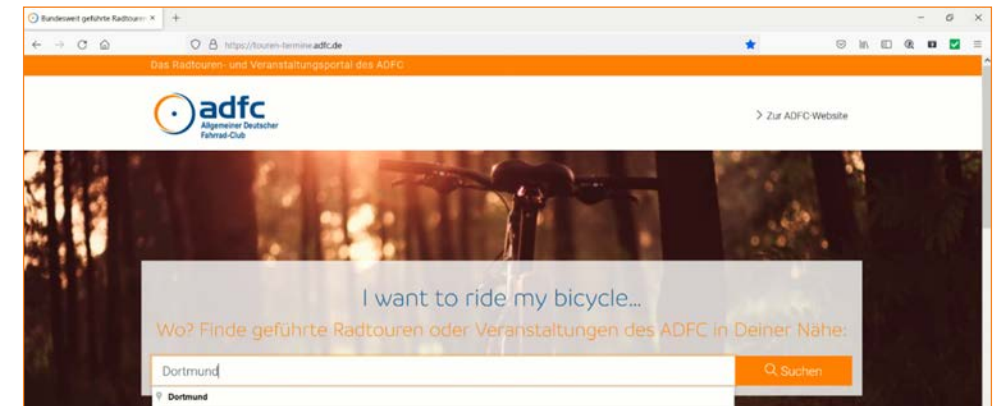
Bundesweit geführte Radtouren ×
+
https://touren-termine.adfc.de
Das Radtouren- und Veranstaltungsportal des ADFC
adfc
Allgemeiner Deutscher Fahrrad-Club
> Zur ADFC-Website
I want to ride my bicycle...
Wo? Finde geführte Radtouren oder Veranstaltungen des ADFC in Deiner Nähe:
Dortmund
Suchen
Dortmund